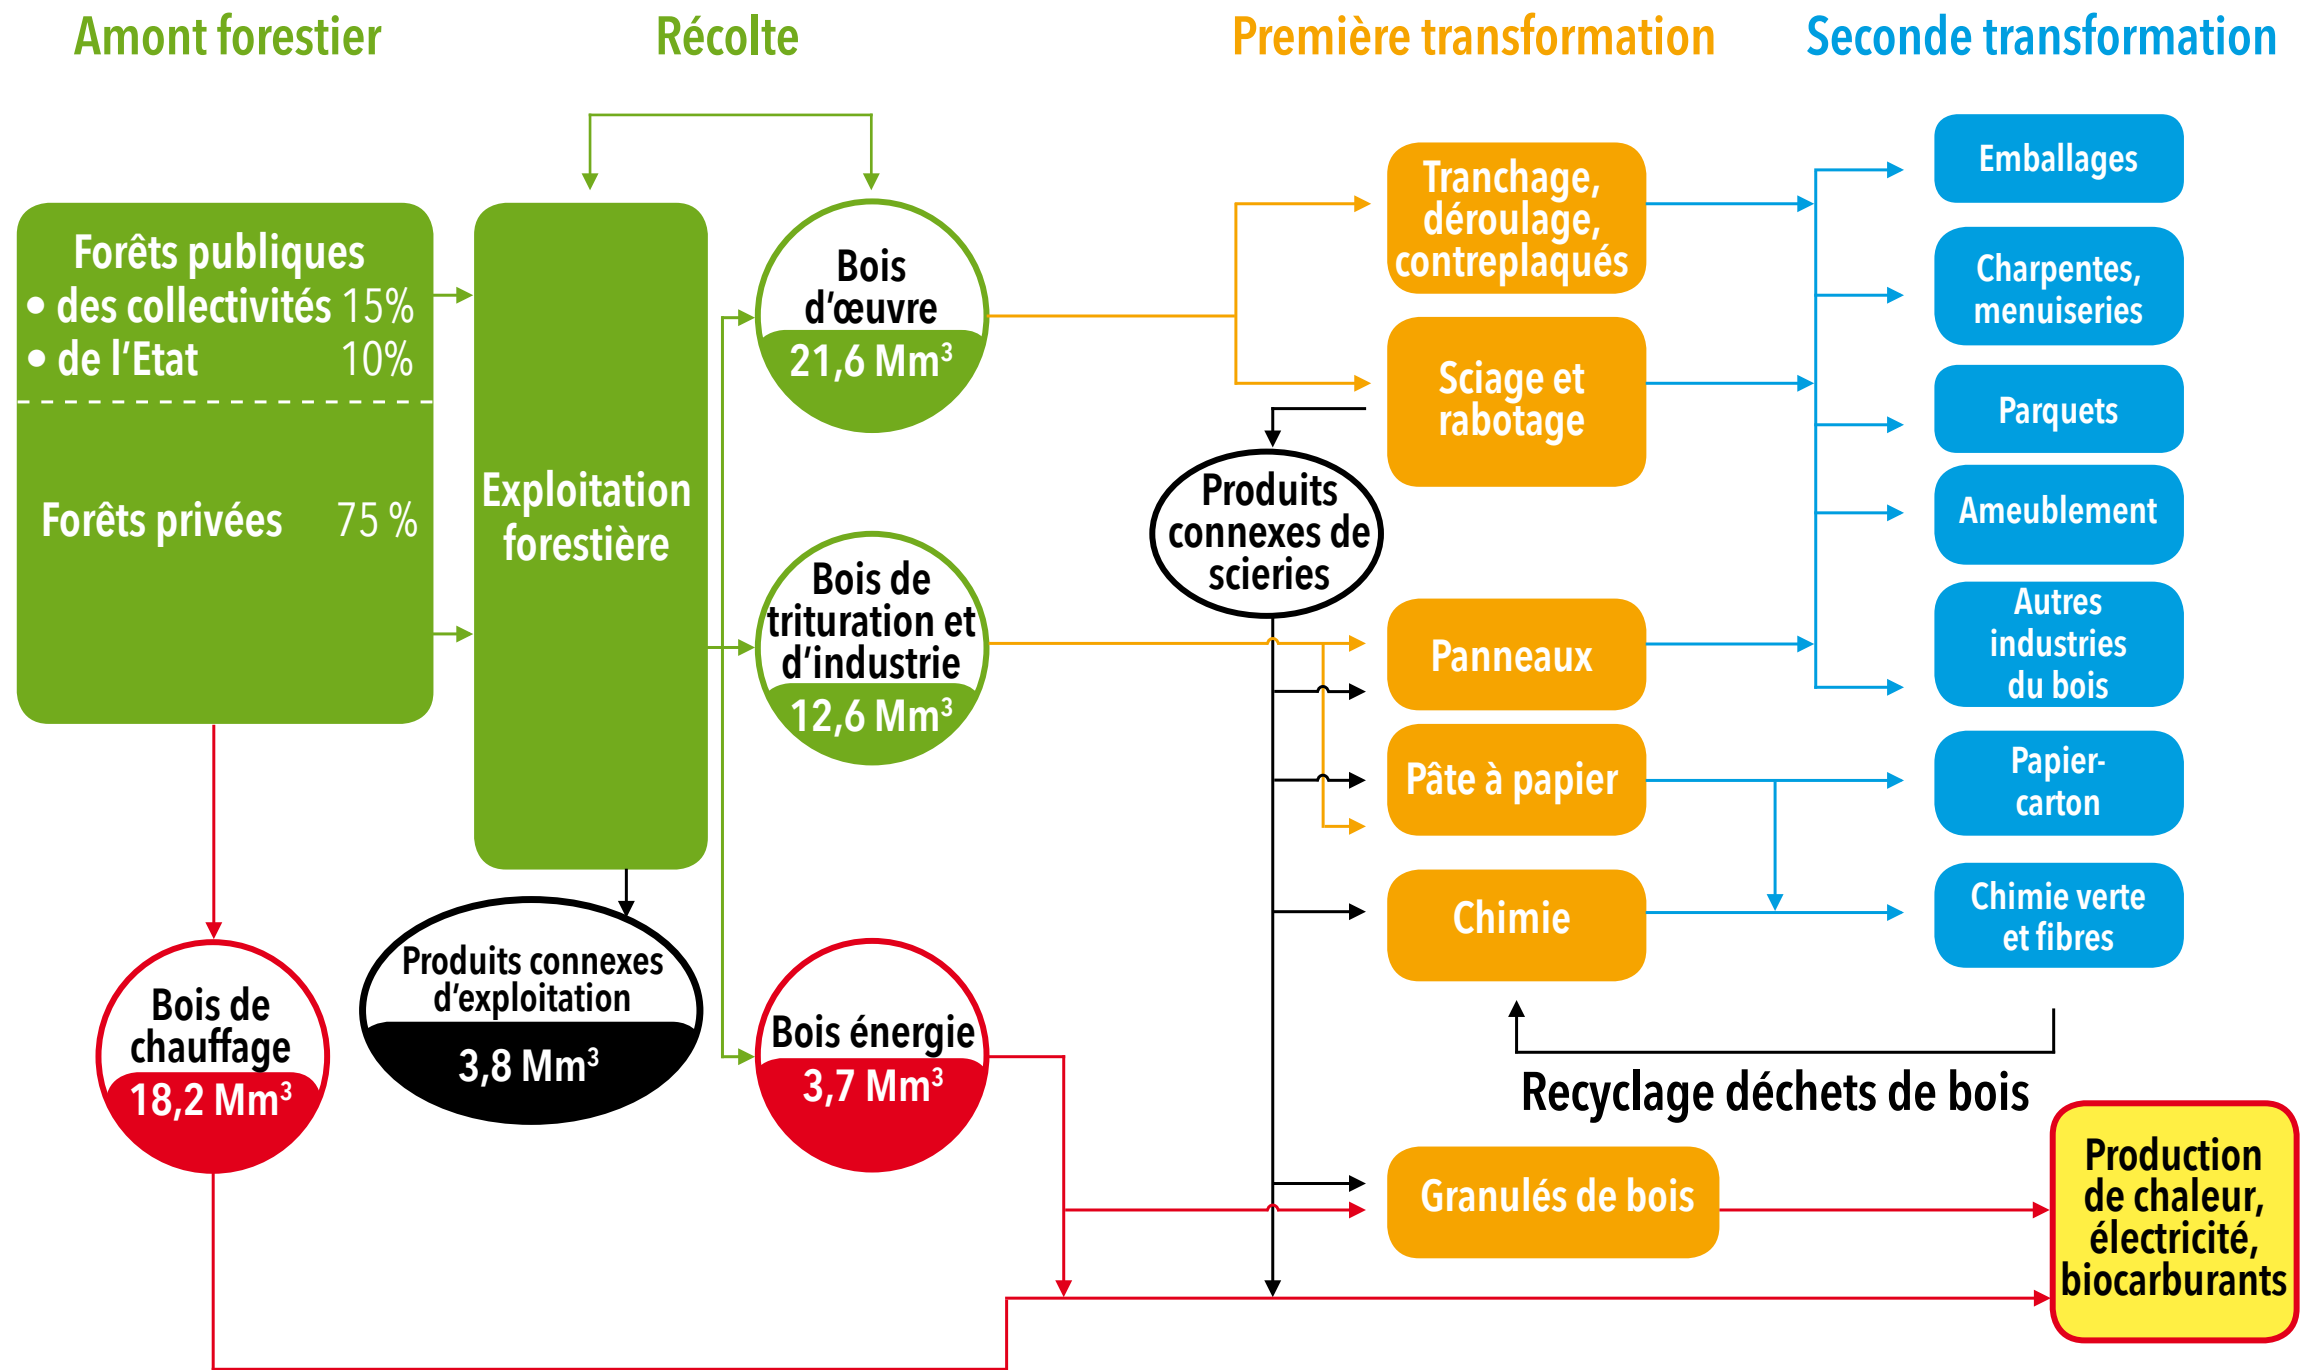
Amont forestier

Récolte

Première transformation

Seconde transformation

Forêts publiques
• des collectivités 15%
• de l'Etat 10%

Forêts privées 75 %

Exploitation forestière

Bois d'œuvre
21,6 Mm$^3$

Bois de trituration et d'industrie
12,6 Mm$^3$

Bois énergie
3,7 Mm$^3$

Bois de chauffage
18,2 Mm$^3$

Produits connexes d'exploitation
3,8 Mm$^3$

Produits connexes de scieries

Tranchage, déroulage, contreplaqués

Sciage et rabotage

Panneaux

Pâte à papier

Chimie

Granulés de bois

Emballages

Charpentes, menuiseries

Parquets

Ameublement

Autres industries du bois

Papier-carton

Chimie verte et fibres

Recyclage déchets de bois

Production de chaleur, électricité, biocarburants